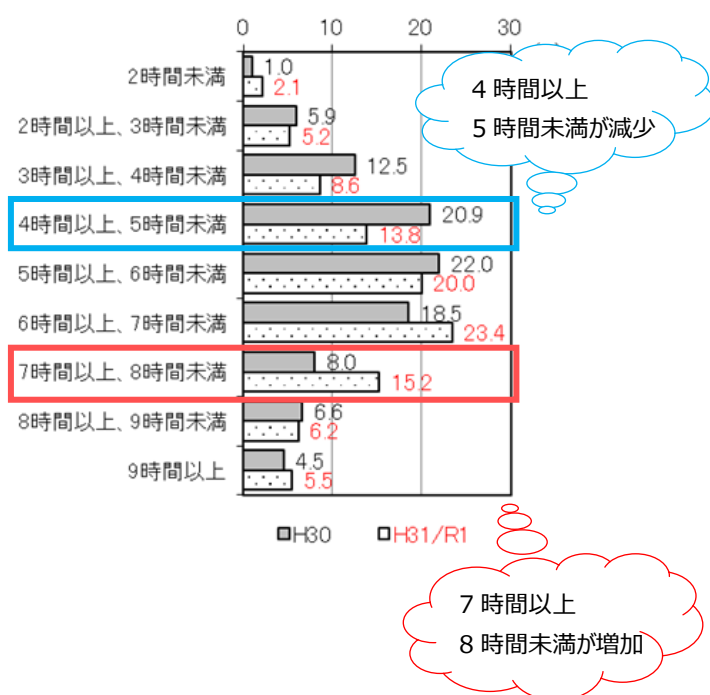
0 10 20 30

2時間未満 1.0 2.1

2時間以上、3時間未満 5.9 5.2

3時間以上、4時間未満 12.5 8.6

4時間以上、5時間未満 20.9 13.8

5時間以上、6時間未満 22.0 20.0

6時間以上、7時間未満 18.5 23.4

7時間以上、8時間未満 8.0 15.2

8時間以上、9時間未満 6.6 6.2

9時間以上 4.5 5.5

H30 H31/R1

4 時間以上
5 時間未満が減少

7 時間以上
8 時間未満が増加